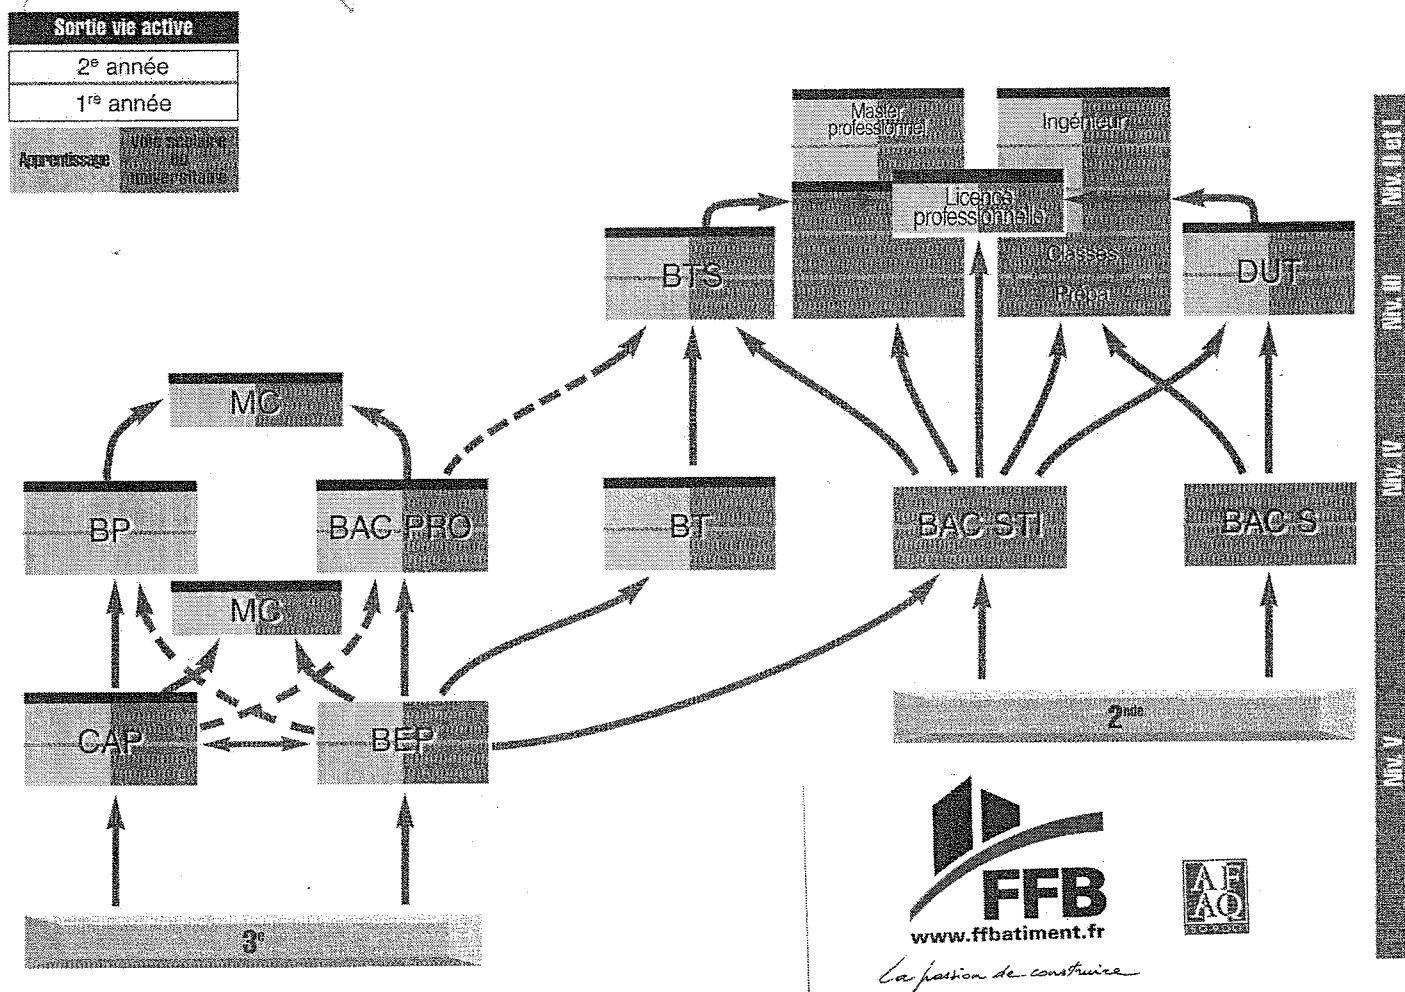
Sortie vie active

2$^{e}$ année

1$^{re}$ année

Apprentissage

Voie scolaire ou universitaire

Master professionnel

Ingénieur

Licence professionnelle

Classes Prépa

BTS

DUT

MC

BP

BAC PRO

BT

BAC STI

BAC S

MC

CAP

BEP

2$^{nde}$

3$^{e}$

FFB

www.ffbatiment.fr

La passion de construire

AFAQ

Niv. II et I

Niv. III

Niv. IV

Niv. V